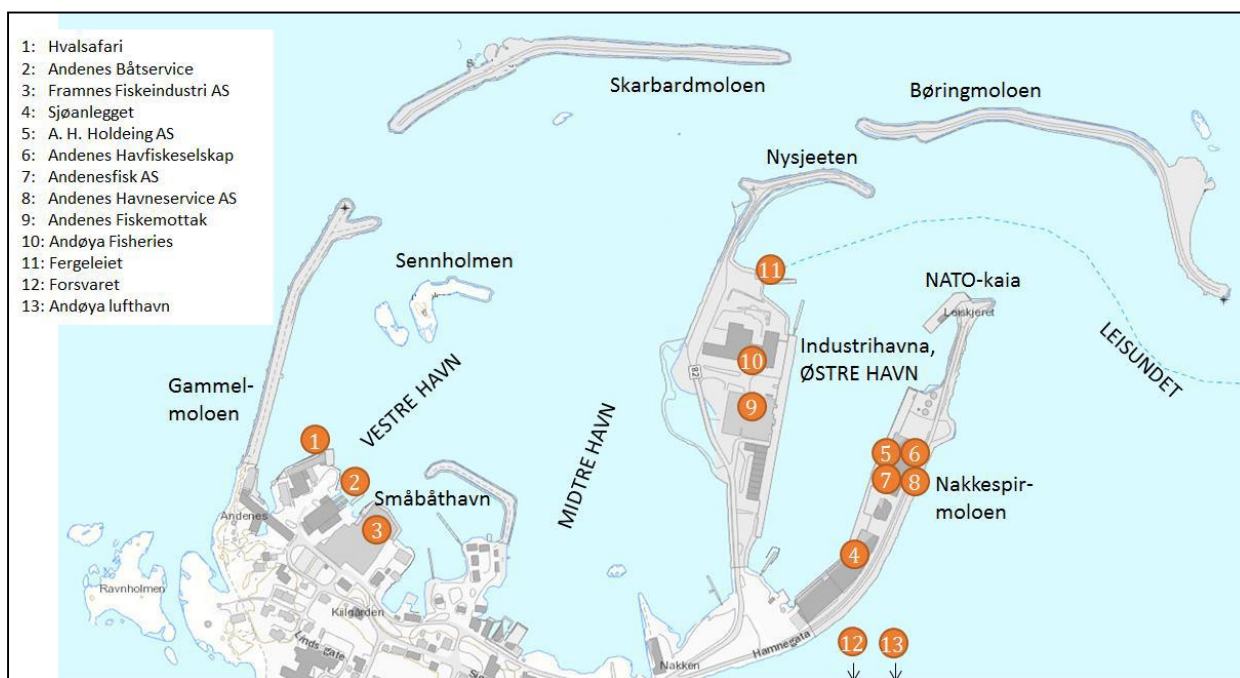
1: Hvalsafari
2: Andenes Båtservice
3: Framnes Fiskeindustri AS
4: Sjøanlegget
5: A. H. Holdeing AS
6: Andenes Havfiskeselskap
7: Andenesfisk AS
8: Andenes Havneservice AS
9: Andenes Fiskemottak
10: Andøya Fisheries
11: Fergeleiet
12: Forsvaret
13: Andøya lufthavn

Skarbardmoloen

Børingmoloen

Nysjeeten

Sennholmen

NATO-kaia

Leiskjeret

LEISUNDET

Industrihavna, ØSTRE HAVN

82

Gammel-moloen

VESTRE HAVN

MIDTRE HAVN

Småbåthavn

Nakkespir-moloen

Andenes

Ravnholmen

Kilgården

Lnds gate

Nakken

Hamnegata

1 2 3 4 5 6 7 8 9 10 11 12 13